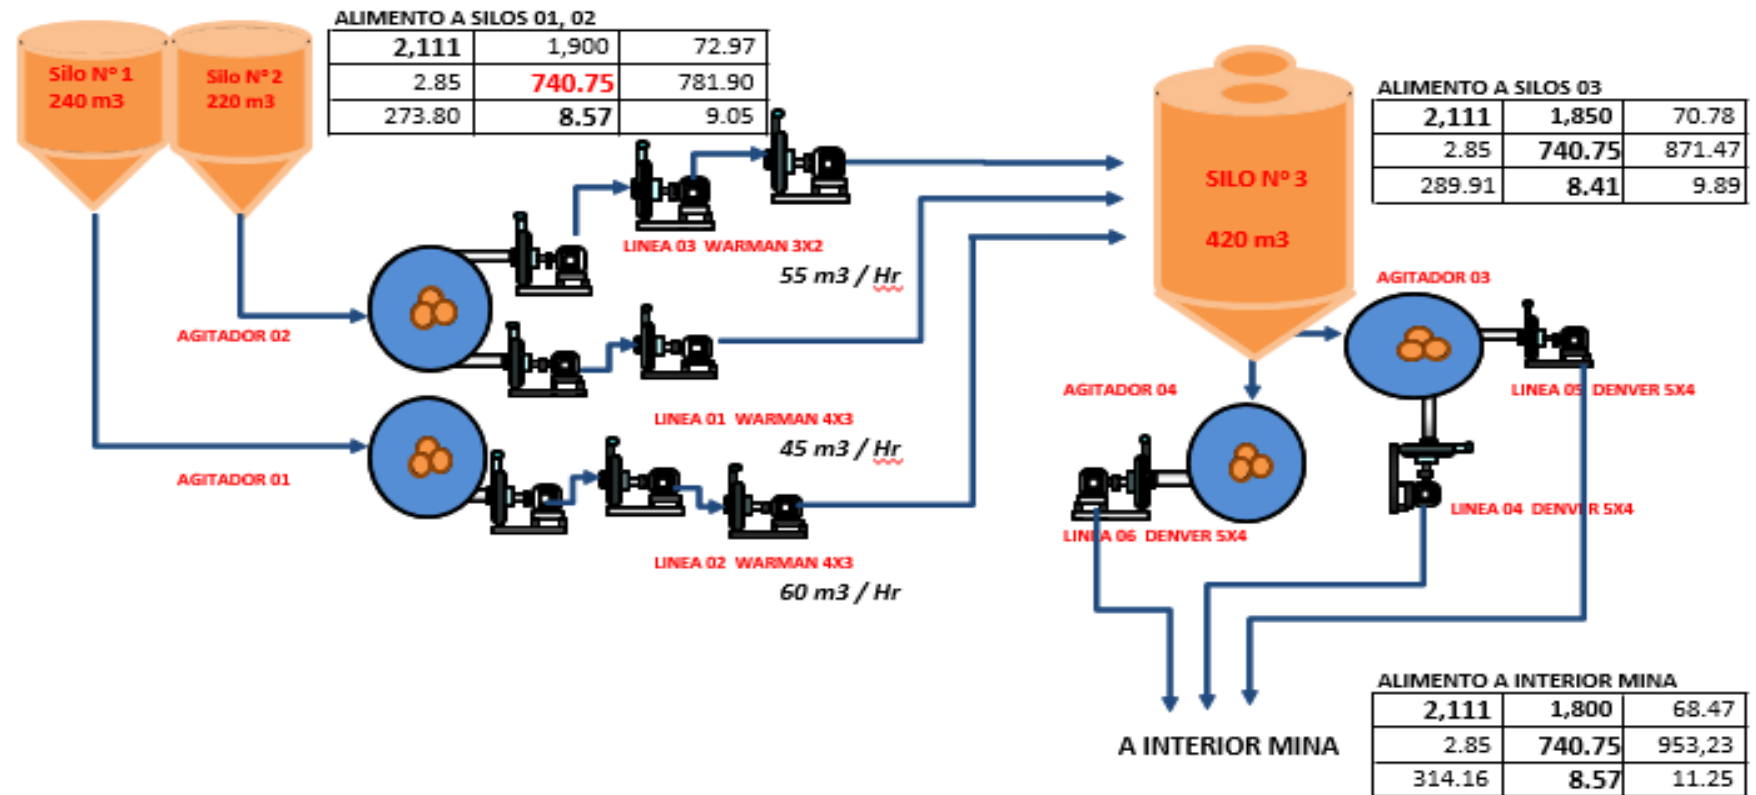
Silo N° 1
240 m3

Silo N° 2
220 m3

ALIMENTO A SILOS 01, 02

| 2,111 | 1,900 | 72.97 |
|---|---|---|
| 2.85 | 740.75 | 781.90 |
| 273.80 | 8.57 | 9.05 |

SILO N° 3

420 m3

ALIMENTO A SILOS 03

| 2,111 | 1,850 | 70.78 |
|---|---|---|
| 2.85 | 740.75 | 871.47 |
| 289.91 | 8.41 | 9.89 |

LINEA 03 WARMAN 3X2
55 m3 / Hr

AGITADOR 02

LINEA 01 WARMAN 4X3
45 m3 / Hr

AGITADOR 01

LINEA 02 WARMAN 4X3
60 m3 / Hr

AGITADOR 03

LINEA 05 DENVER 5X4

AGITADOR 04

LINEA 04 DENVER 5X4

LINEA 06 DENVER 5X4

A INTERIOR MINA

ALIMENTO A INTERIOR MINA

| 2,111 | 1,800 | 68.47 |
|---|---|---|
| 2.85 | 740.75 | 953,23 |
| 314.16 | 8.57 | 11.25 |